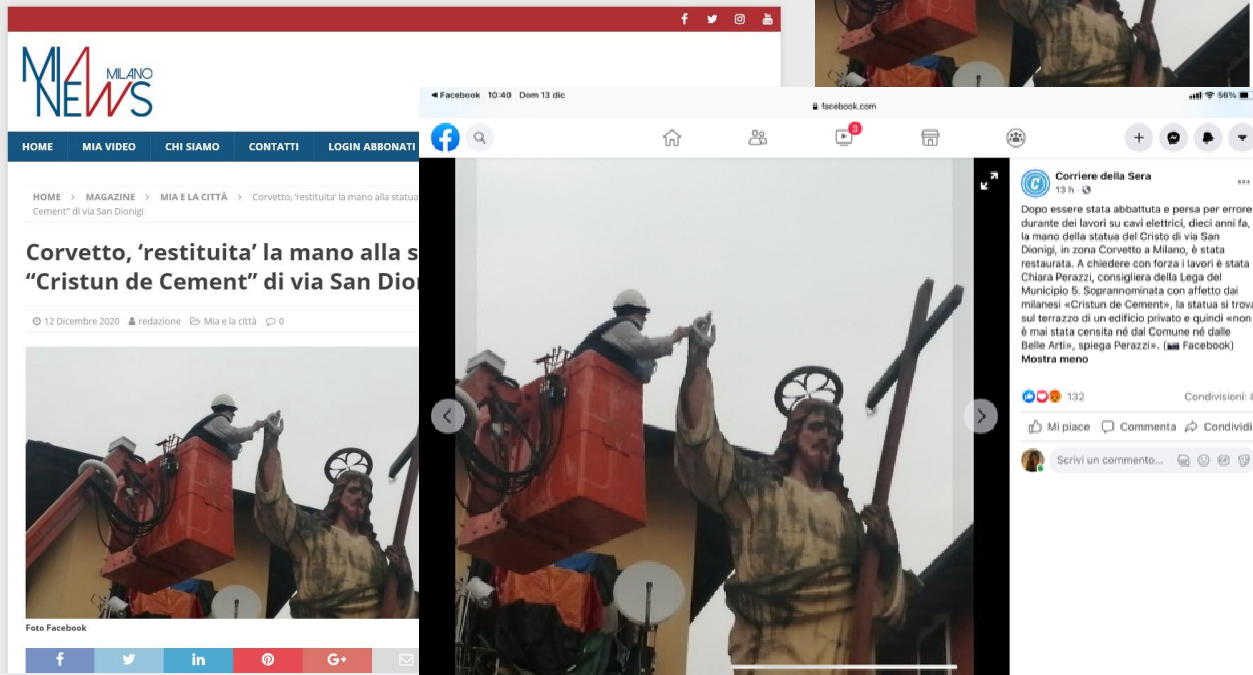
MIA NEWS MILANO

HOME MIA VIDEO CHI SIAMO CONTATTI LOGIN ABBONATI

HOME › MAGAZINE › MIA E LA CITTÀ › Corvetto, 'restituita' la mano alla statua su "Cristun de Cement" di via San Dionigi

Corvetto, 'restituita' la mano alla s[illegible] "Cristun de Cement" di via San Dion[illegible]

12 Dicembre 2020 redazione Mia e la città 0

Foto Facebook

◂ Facebook 10:40 Dom 13 dic

facebook.com

56%

3

Corriere della Sera
13 h

Dopo essere stata abbattuta e persa per errore durante dei lavori su cavi elettrici, dieci anni fa, la mano della statua del Cristo di via San Dionigi, in zona Corvetto a Milano, è stata restaurata. A chiedere con forza i lavori è stata Chiara Perazzi, consigliera della Lega del Municipio 5. Soprannominata con affetto dai milanesi «Cristun de Cement», la statua si trova sul terrazzo di un edificio privato e quindi «non è mai stata censita né dal Comune né dalle Belle Arti», spiega Perazzi». (📷 Facebook)
Mostra meno

132 Condivisioni: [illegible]

Mi piace Commenta Condividi

Scrivi un commento...